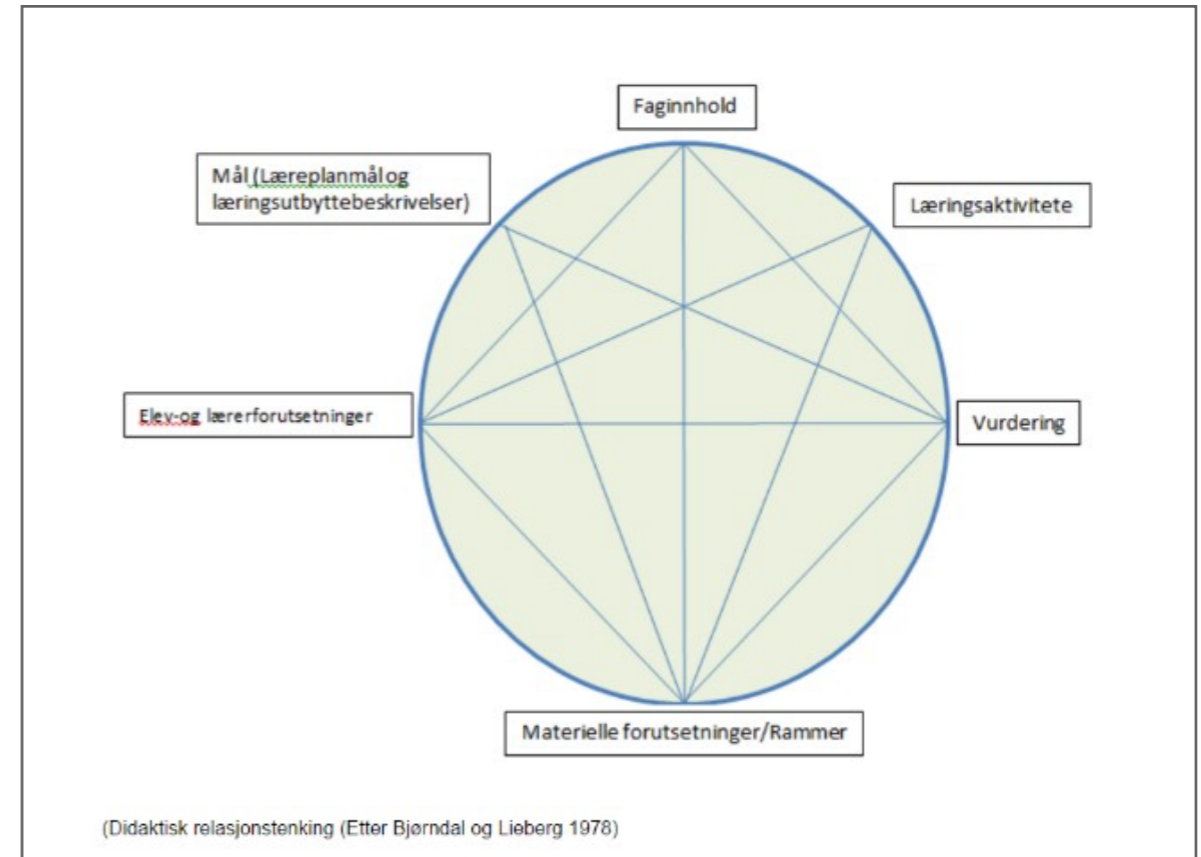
Faginnhold

Mål (Læreplanmål og læringsutbyttebeskrivelser)

Læringsaktivitete

Elev-og lærerforutsetninger

Vurdering

Materielle forutsetninger/Rammer

(Didaktisk relasjonstenking (Etter Bjørndal og Lieberg 1978)